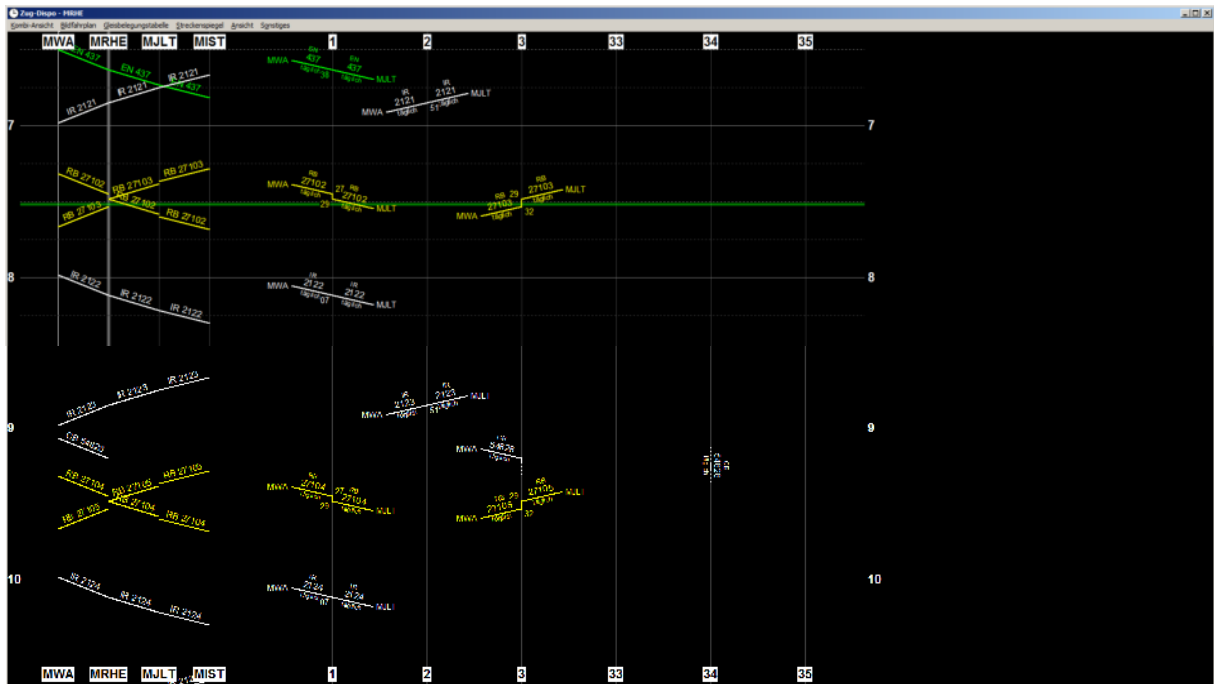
Zug-Dispo - MRHE

Kombi-Ansicht Bildfahrplan Gleisbelegungstabelle Streckenspiegel Ansicht Sonstiges

MWA MRHE MJLT MIST 1 2 3 33 34 35

EN 437 EN 437 IR 2121 EN 437

IR 2121 IR 2121

MWA EN 437 täglich 38 EN 437 täglich MJLT

IR 2121 IR 2121 MJLT MWA täglich 51 täglich

7 7

RB 27102 RB 27103 RB 27103 RB 27103 RB 27102 RB 27102

MWA RB 27102 27 RB 27102 täglich 29 täglich MJLT

RB 29 RB 27103 MJLT MWA 27103 täglich täglich 32

8 8

IR 2122 IR 2122 IR 2122

MWA IR 2122 täglich 07 IR 2122 täglich MJLT

IR 2123 IR 2123 IR 2123

CB 54623

MWA IR 2123 täglich 51 IR 2123 täglich MJLT

MWA CB 54623 täglich

9 9

RB 27104 RB 27105 RB 27105 RB 27105 RB 27104 RB 27104

MWA RB 27104 27 RB 27104 täglich 29 täglich MJLT

RB 29 RB 27105 MJLT MWA 27105 täglich täglich 32

10 10

IR 2124 IR 2124 IR 2124

MWA IR 2124 täglich 07 IR 2124 täglich MJLT

MWA MRHE MJLT MIST 1 2 3 33 34 35